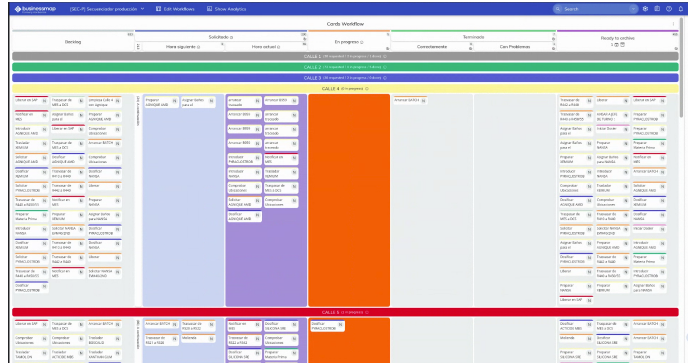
businessmap [DEC-P] Secuenciador producción Edit Workflows Show Analytics Search

Cards Workflow

Backlog

Solicitado

Hace siguiente

Hace actual

En progreso

Terminado

Conocimiento

Con Problemas

Ready to archive

CALLE 1

CALLE 2

CALLE 3

CALLE 4

CALLE 5